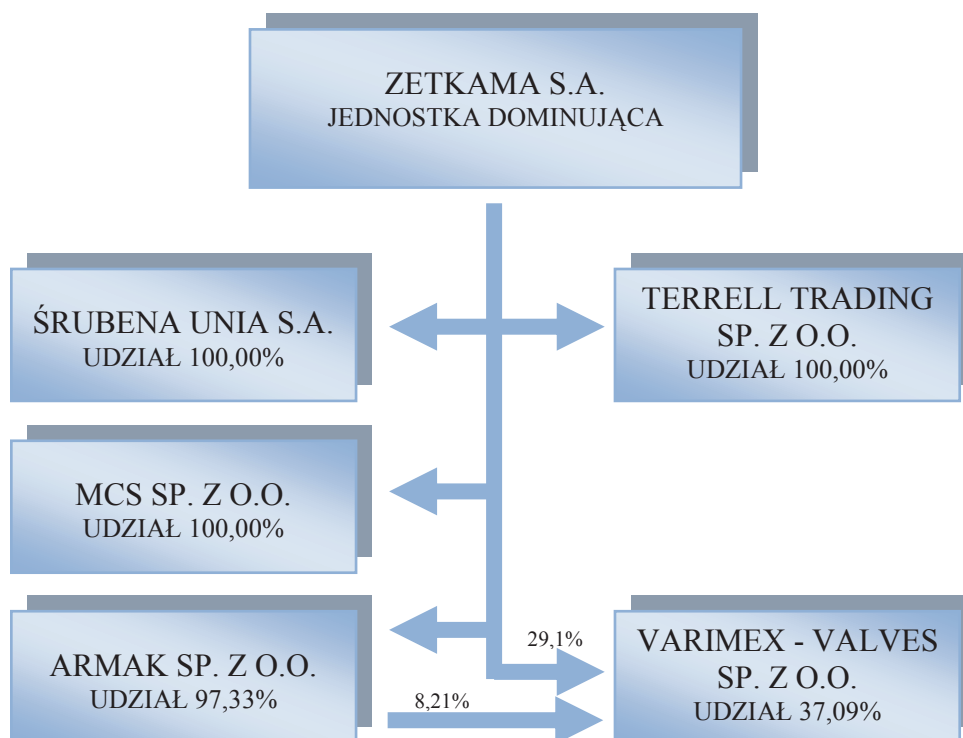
ZETKAMA S.A.
JEDNOSTKA DOMINUJĄCA

ŚRUBENA UNIA S.A.
UDZIAŁ 100,00%

TERRELL TRADING SP. Z O.O.
UDZIAŁ 100,00%

MCS SP. Z O.O.
UDZIAŁ 100,00%

ARMAK SP. Z O.O.
UDZIAŁ 97,33%

29,1%

8,21%

VARIMEX - VALVES SP. Z O.O.
UDZIAŁ 37,09%